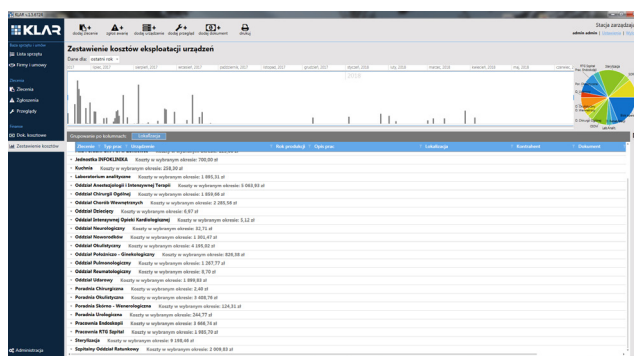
KLAR

dodaj zlecenie | zgłoś awarię | dodaj urządzenie | dodaj przegląd | dodaj dokument | drukuj

Stacja zarządzaj
admin admin | Ustawienia | Wyloguj

Zestawienie kosztów eksploatacji urządzeń

Dane dla: ostatni rok

lipiec 2017 | sierpień 2017 | wrzesień 2017 | październik 2017 | listopad 2017 | grudzień 2017 | styczeń 2018 | luty 2018 | marzec 2018 | kwiecień 2018 | maj 2018 | czerwiec 2018

2018

Grupowanie po kolumnach: Lokalizacja

Zlecenie | Typ prac | Urządzenie | Rok produkcji | Opis prac | Lokalizacja | Kontrahent | Dokument

Jednostka INFOKLINIKA Koszty w wybranym okresie: 700,00 zł
Kuchnia Koszty w wybranym okresie: 238,30 zł
Laboratorium analityczne Koszty w wybranym okresie: 1 081,31 zł
Oddział Anestezjologii i Intensywnej Terapii Koszty w wybranym okresie: 3 063,93 zł
Oddział Chirurgii Ogólnej Koszty w wybranym okresie: 1 859,66 zł
Oddział Chorób Wewnętrznych Koszty w wybranym okresie: 2 285,56 zł
Oddział Dziecięcy Koszty w wybranym okresie: 6,67 zł
Oddział Intensywnej Opieki Kardiologicznej Koszty w wybranym okresie: 3,12 zł
Oddział Neurologiczny Koszty w wybranym okresie: 32,71 zł
Oddział Noworodków Koszty w wybranym okresie: 1 381,47 zł
Oddział Okulistyczny Koszty w wybranym okresie: 4 193,33 zł
Oddział Położniczo - Ginekologiczny Koszty w wybranym okresie: 820,38 zł
Oddział Pulmonologiczny Koszty w wybranym okresie: 1 287,77 zł
Oddział Reumatologiczny Koszty w wybranym okresie: 8,70 zł
Oddział Udarowy Koszty w wybranym okresie: 1 889,83 zł
Poradnia Chirurgiczna Koszty w wybranym okresie: 2,40 zł
Poradnia Okulistyczna Koszty w wybranym okresie: 3 488,76 zł
Poradnia Skórno - Wenerologiczna Koszty w wybranym okresie: 124,31 zł
Poradnia Urologiczna Koszty w wybranym okresie: 244,77 zł
Pracownia Endoskopii Koszty w wybranym okresie: 3 868,74 zł
Pracownia RTG Szpital Koszty w wybranym okresie: 1 885,70 zł
Sterylizacja Koszty w wybranym okresie: 8 198,46 zł
Szpitalny Oddział Ratunkowy Koszty w wybranym okresie: 2 008,93 zł

Zlecenia
Lista sprzętu
Firmy i umowy
Zlecenia
Zgłoszenia
Przeglądy
Dok. kosztowe
Zestawienie kosztów
Administracja